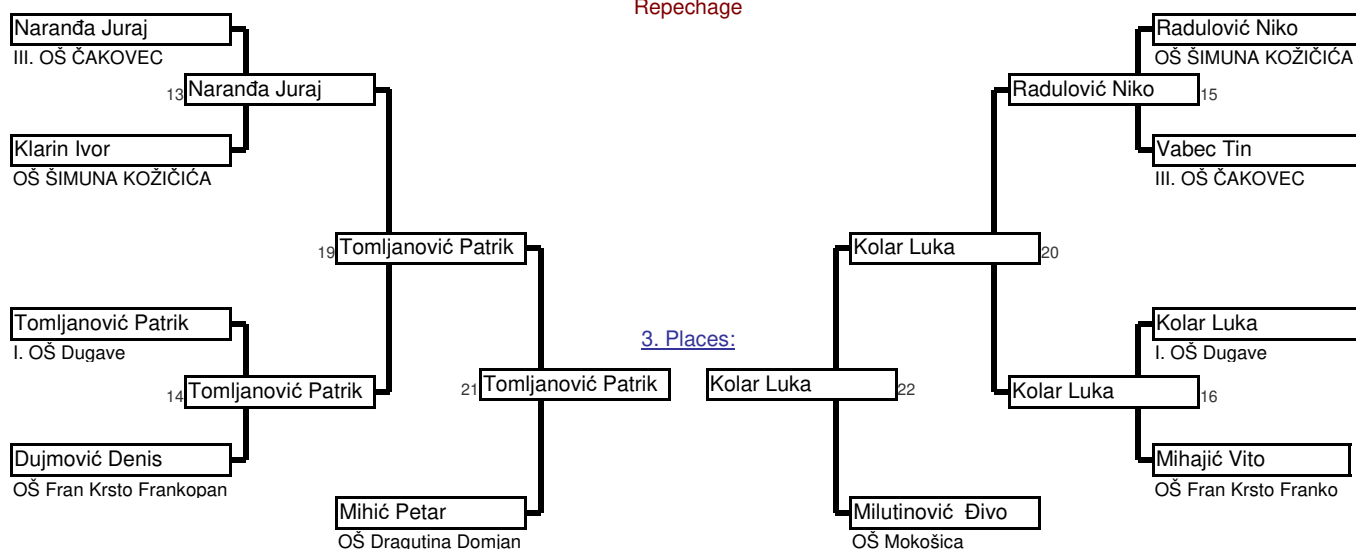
Repechage

Naranđa Juraj
III. OŠ ČAKOVEC
13 Naranđa Juraj
Klarin Ivor
OŠ ŠIMUNA KOŽIČIĆA
19 Tomljanović Patrik
Tomljanović Patrik
I. OŠ Dugave
14 Tomljanović Patrik
Dujmović Denis
OŠ Fran Krsto Frankopan
21 Tomljanović Patrik
Mihić Petar
OŠ Dragutina Domjan

3. Places:

Kolar Luka 22
Milutinović Đivo
OŠ Mokošica

Radulović Niko
OŠ ŠIMUNA KOŽIČIĆA
Radulović Niko 15
Vabec Tin
III. OŠ ČAKOVEC
Kolar Luka 20
Kolar Luka
I. OŠ Dugave
Kolar Luka 16
Mihajić Vito
OŠ Fran Krsto Franko